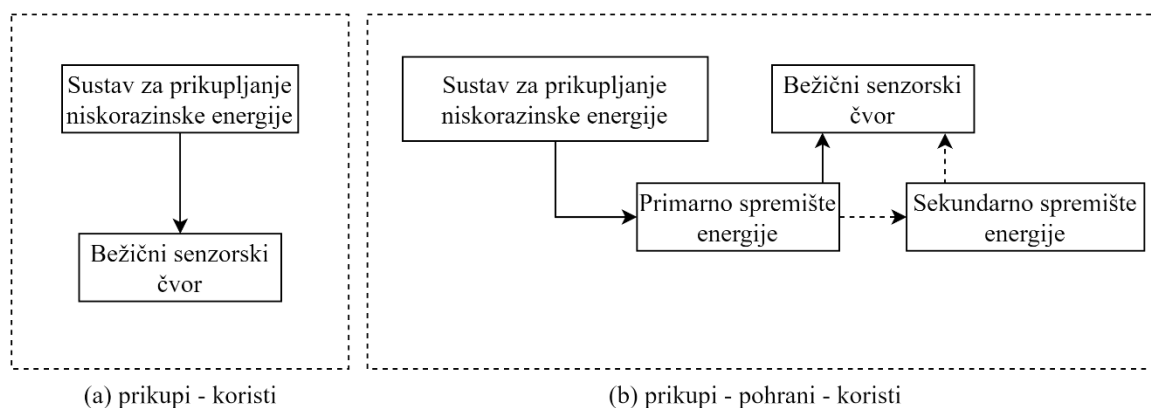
Sustav za prikupljanje niskorazinske energije

Bežični senzorski čvor

(a) prikupi - koristi

Sustav za prikupljanje niskorazinske energije

Bežični senzorski čvor

Primarno spremište energije

Sekundarno spremište energije

(b) prikupi - pohrani - koristi